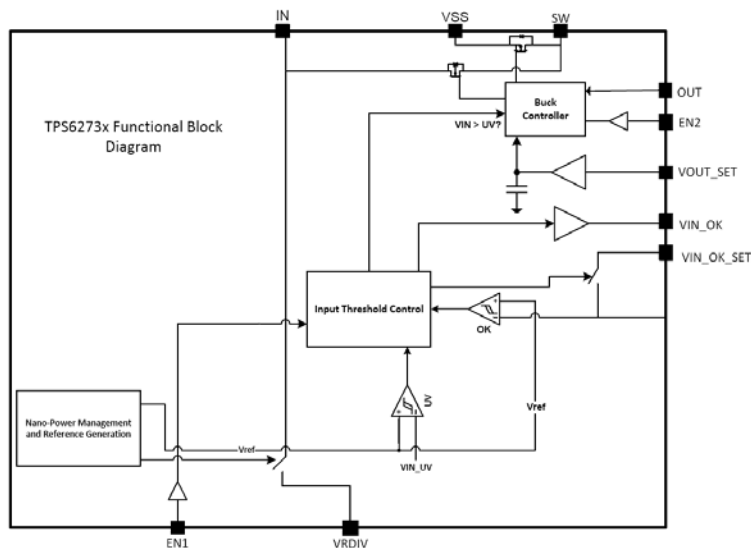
IN
VSS
SW
TPS6273x Functional Block Diagram
Buck Controller
VIN > UV?
OUT
EN2
VOUT_SET
VIN_OK
VIN_OK_SET
Input Threshold Control
OK
UV
Vref
Nano-Power Management and Reference Generation
Vref
VIN_UV
EN1
VRDIV